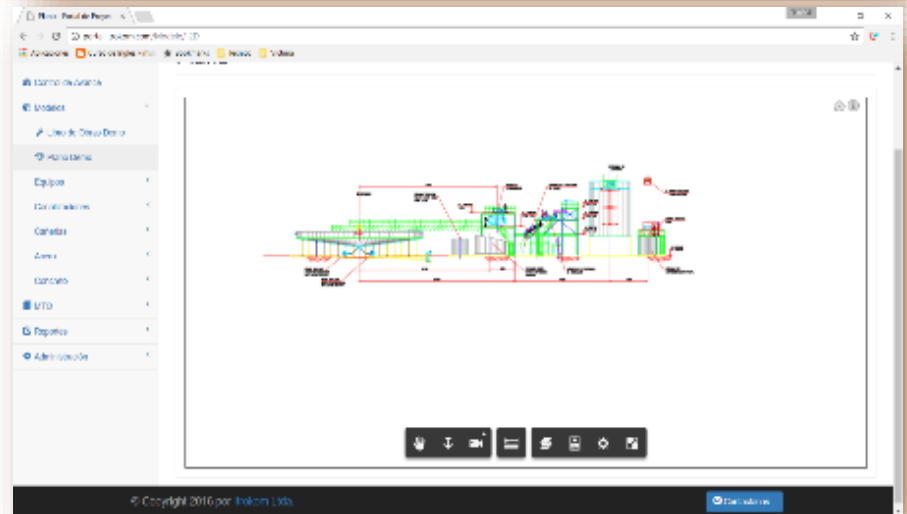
Plano - Portal de Proyectos ×

Aplicaciones

Control de Avance

Modelos

Línea de Tiempo Diseño

Plano Isome

Equipos

Canalizaciones

Cañerías

Acero

Concreto

MTO

Reportes

Administración

© Copyright 2016 por Inalcom Ltda.

Contáctanos